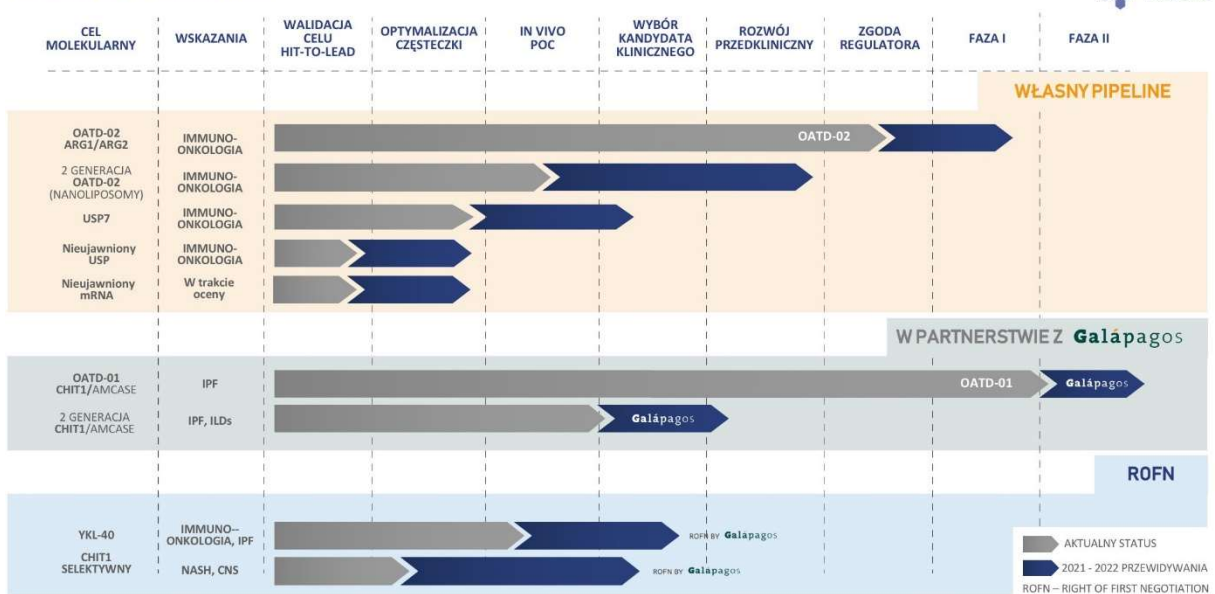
| CEL MOLEKULARNY | WSKAZANIA | WALIDACJA CELU HIT-TO-LEAD | OPTYMALIZACJA CZĘSTECZKI | IN VIVO POC | WYBÓR KANDYDATA KLINICZNEGO | ROZWÓJ PRZEDKLINICZNY | ZGODA REGULATORA | FAZA I | FAZA II |
|---|---|---|---|---|---|---|---|---|---|

WŁASNY PIPELINE

OATD-02 ARG1/ARG2 — IMMUNO-ONKOLOGIA — OATD-02

2 GENERACJA OATD-02 (NANOLIPOSOMY) — IMMUNO-ONKOLOGIA

USP7 — IMMUNO-ONKOLOGIA

Nieujawniony USP — IMMUNO-ONKOLOGIA

Nieujawniony mRNA — W trakcie oceny

W PARTNERSTWIE Z Galápagos

OATD-01 CHIT1/AMCASE — IPF — OATD-01 — Galápagos

2 GENERACJA CHIT1/AMCASE — IPF, ILDs — Galápagos

ROFN

YKL-40 — IMMUNO--ONKOLOGIA, IPF — ROFN BY Galápagos

CHIT1 SELEKTYWNY — NASH, CNS — ROFN BY Galápagos

AKTUALNY STATUS

2021 - 2022 PRZEWIDYWANIA

ROFN – RIGHT OF FIRST NEGOTIATION